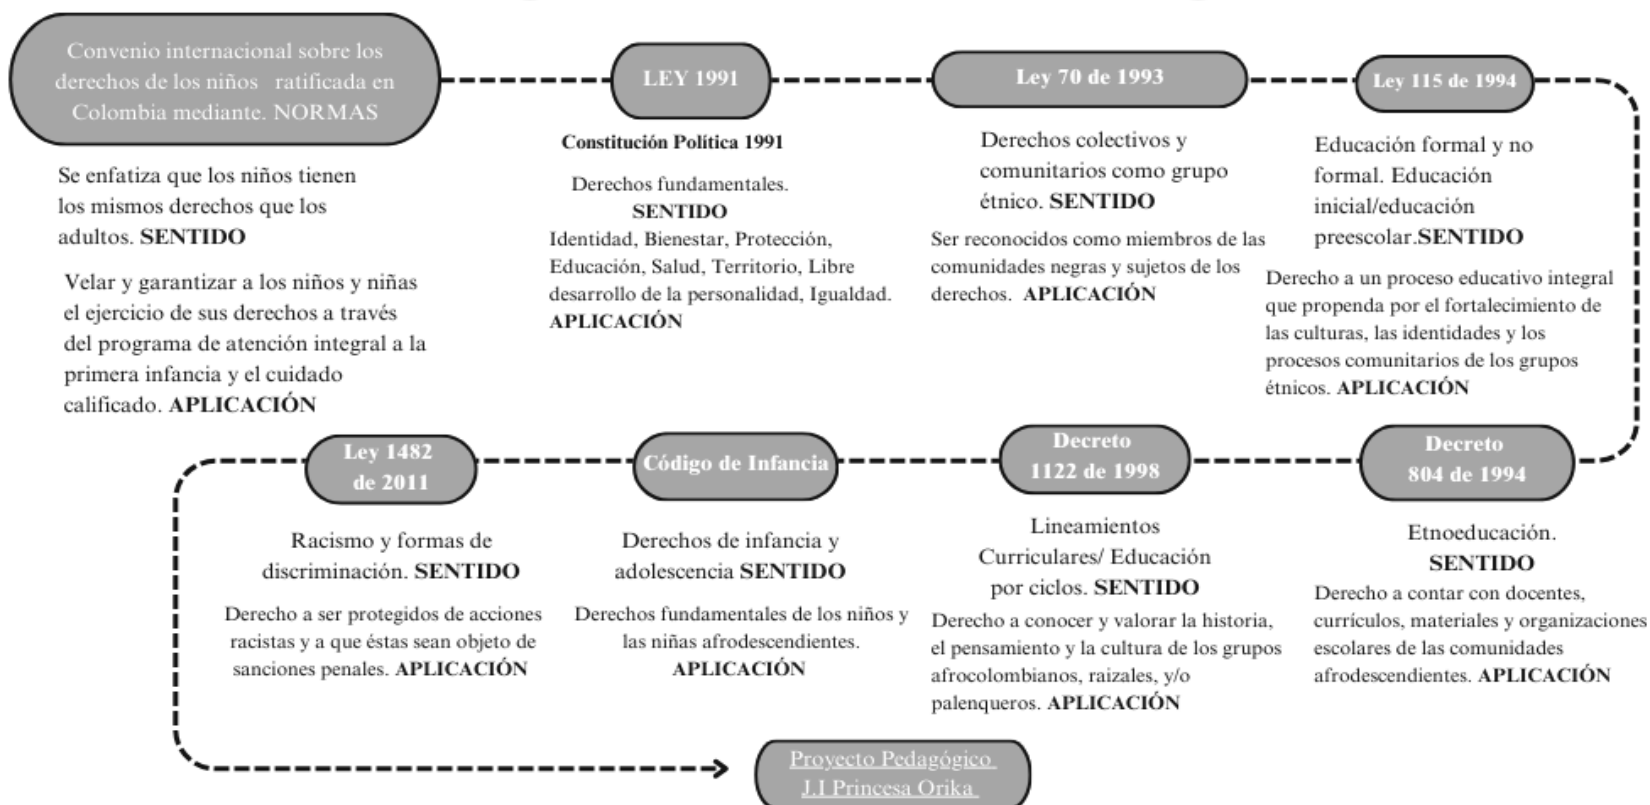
Convenio internacional sobre los derechos de los niños ratificada en Colombia mediante. NORMAS

Se enfatiza que los niños tienen los mismos derechos que los adultos. SENTIDO

Velar y garantizar a los niños y niñas el ejercicio de sus derechos a través del programa de atención integral a la primera infancia y el cuidado calificado. APLICACIÓN

LEY 1991

Constitución Política 1991

Derechos fundamentales. SENTIDO

Identidad, Bienestar, Protección, Educación, Salud, Territorio, Libre desarrollo de la personalidad, Igualdad. APLICACIÓN

Ley 70 de 1993

Derechos colectivos y comunitarios como grupo étnico. SENTIDO

Ser reconocidos como miembros de las comunidades negras y sujetos de los derechos. APLICACIÓN

Ley 115 de 1994

Educación formal y no formal. Educación inicial/educación preescolar.SENTIDO

Derecho a un proceso educativo integral que propenda por el fortalecimiento de las culturas, las identidades y los procesos comunitarios de los grupos étnicos. APLICACIÓN

Decreto 804 de 1994

Etnoeducación. SENTIDO

Derecho a contar con docentes, currículos, materiales y organizaciones escolares de las comunidades afrodescendientes. APLICACIÓN

Decreto 1122 de 1998

Lineamientos Curriculares/ Educación por ciclos. SENTIDO

Derecho a conocer y valorar la historia, el pensamiento y la cultura de los grupos afrocolombianos, raizales, y/o palenqueros. APLICACIÓN

Código de Infancia

Derechos de infancia y adolescencia SENTIDO

Derechos fundamentales de los niños y las niñas afrodescendientes. APLICACIÓN

Ley 1482 de 2011

Racismo y formas de discriminación. SENTIDO

Derecho a ser protegidos de acciones racistas y a que éstas sean objeto de sanciones penales. APLICACIÓN

Proyecto Pedagógico J.I Princesa Orika